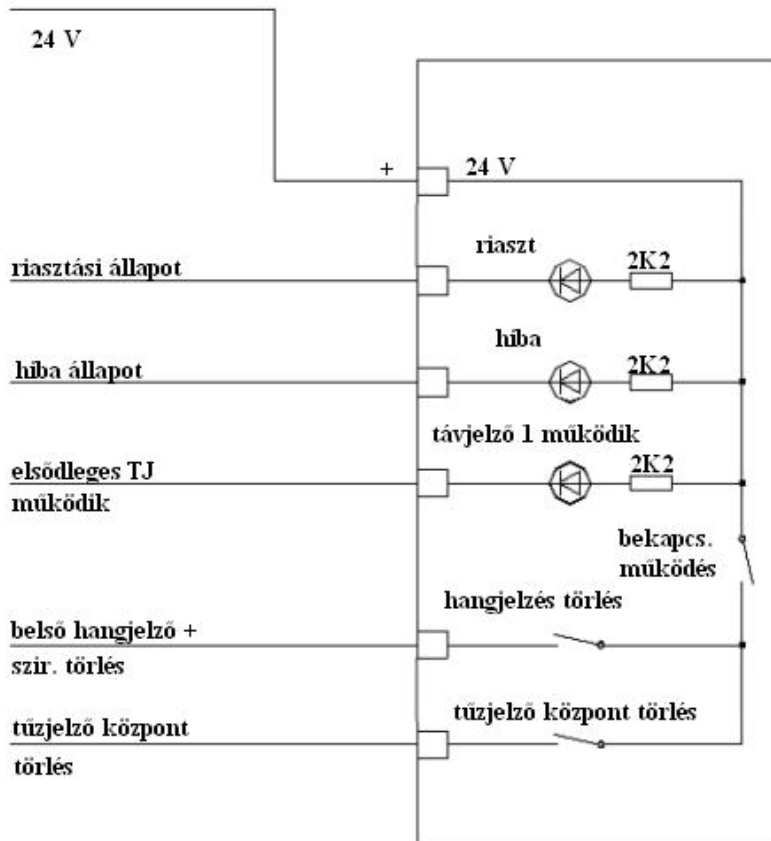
24 V

+

24 V

riaszt

2K2

riasztási állapot

hiba

2K2

hiba állapot

távjelző 1 működik

2K2

elsődleges TJ működik

bekapcs. működés

hangjelzés törlés

belső hangjelző + szir. törlés

tűzjelző központ törlés

tűzjelző központ törlés